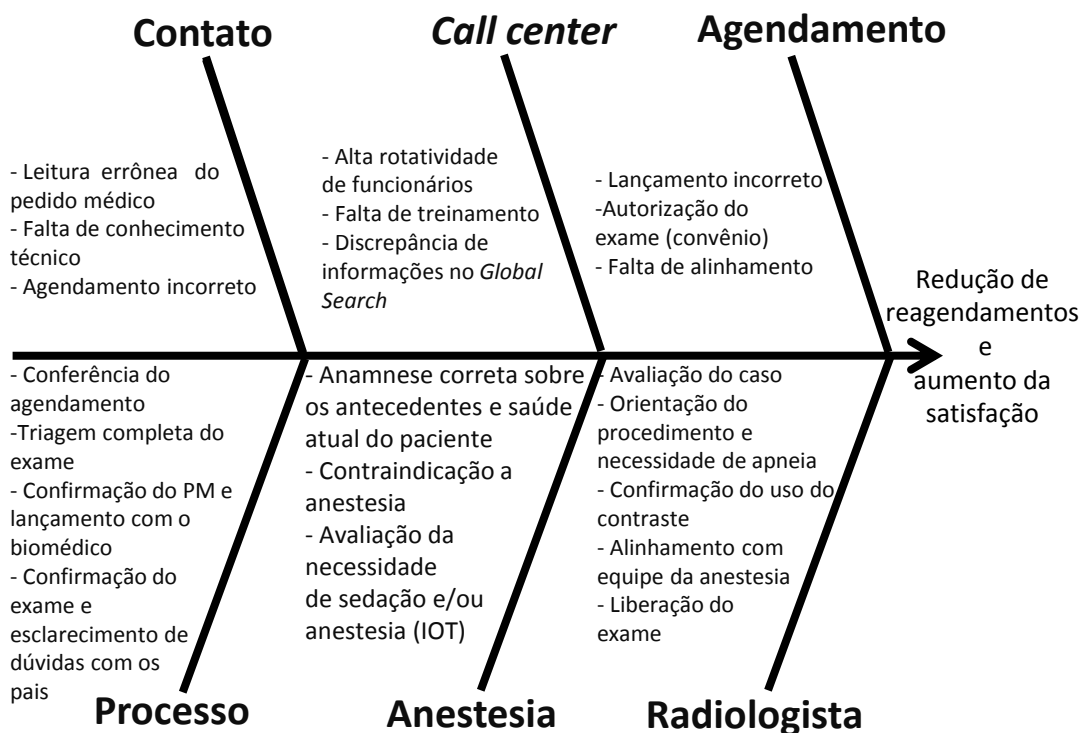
Contato

- Leitura errônea do pedido médico
- Falta de conhecimento técnico
- Agendamento incorreto

Call center

- Alta rotatividade de funcionários
- Falta de treinamento
- Discrepância de informações no Global Search

Agendamento

- Lançamento incorreto
-Autorização do exame (convênio)
- Falta de alinhamento

Redução de reagendamentos e aumento da satisfação

- Conferência do agendamento
-Triagem completa do exame
- Confirmação do PM e lançamento com o biomédico
- Confirmação do exame e esclarecimento de dúvidas com os pais

Processo

- Anamnese correta sobre os antecedentes e saúde atual do paciente
- Contraindicação a anestesia
- Avaliação da necessidade de sedação e/ou anestesia (IOT)

Anestesia

- Avaliação do caso
- Orientação do procedimento e necessidade de apneia
- Confirmação do uso do contraste
- Alinhamento com equipe da anestesia
- Liberação do exame

Radiologista